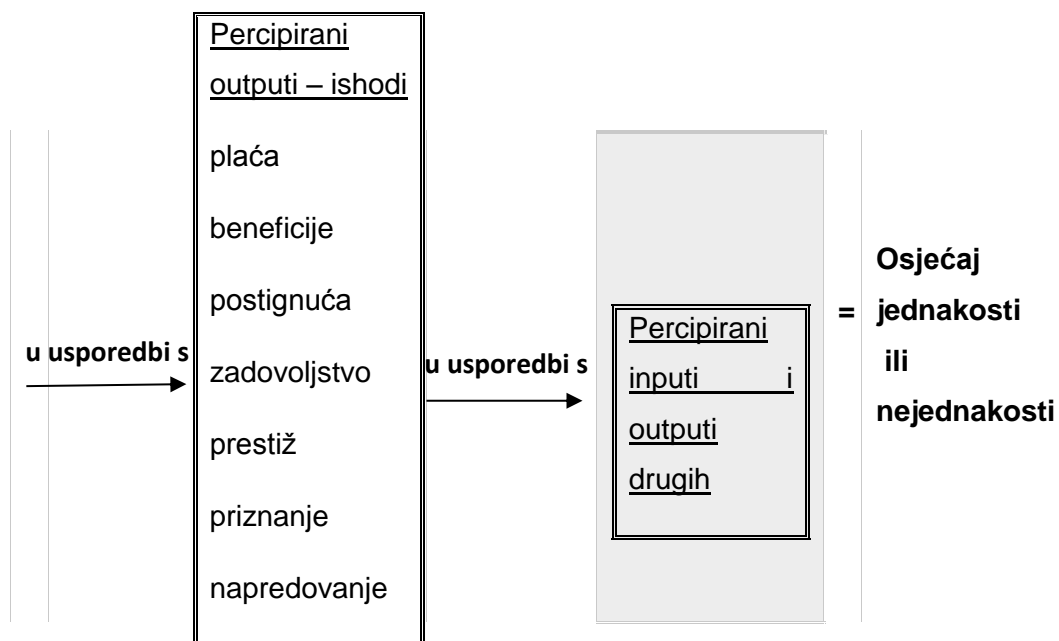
u usporedbi s

Percipirani outputi – ishodi

plaća

beneficije

postignuća

zadovoljstvo

prestiž

priznanje

napredovanje

u usporedbi s

Percipirani inputi i outputi drugih

=

Osjećaj jednakosti ili nejednakosti